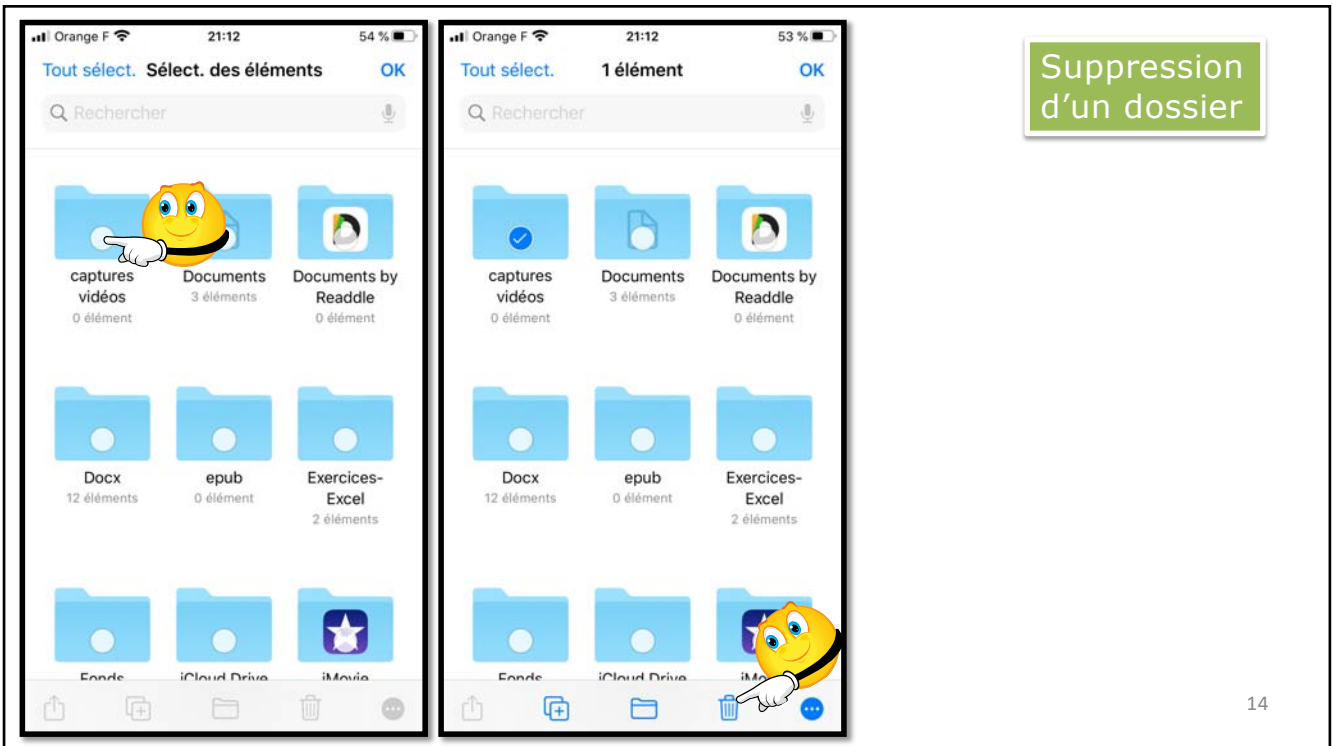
Orange F 21:12 54 %

Tout sélect. Sélect. des éléments OK

Rechercher

captures vidéos
0 élément

Documents
3 éléments

Documents by Readdle
0 élément

Docx
12 éléments

epub
0 élément

Exercices-Excel
2 éléments

Fonds

iCloud Drive

iMovie

Orange F 21:12 53 %

Tout sélect. 1 élément OK

Rechercher

captures vidéos
0 élément

Documents
3 éléments

Documents by Readdle
0 élément

Docx
12 éléments

epub
0 élément

Exercices-Excel
2 éléments

Fonds

iCloud Drive

iMo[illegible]

Suppression d'un dossier

14